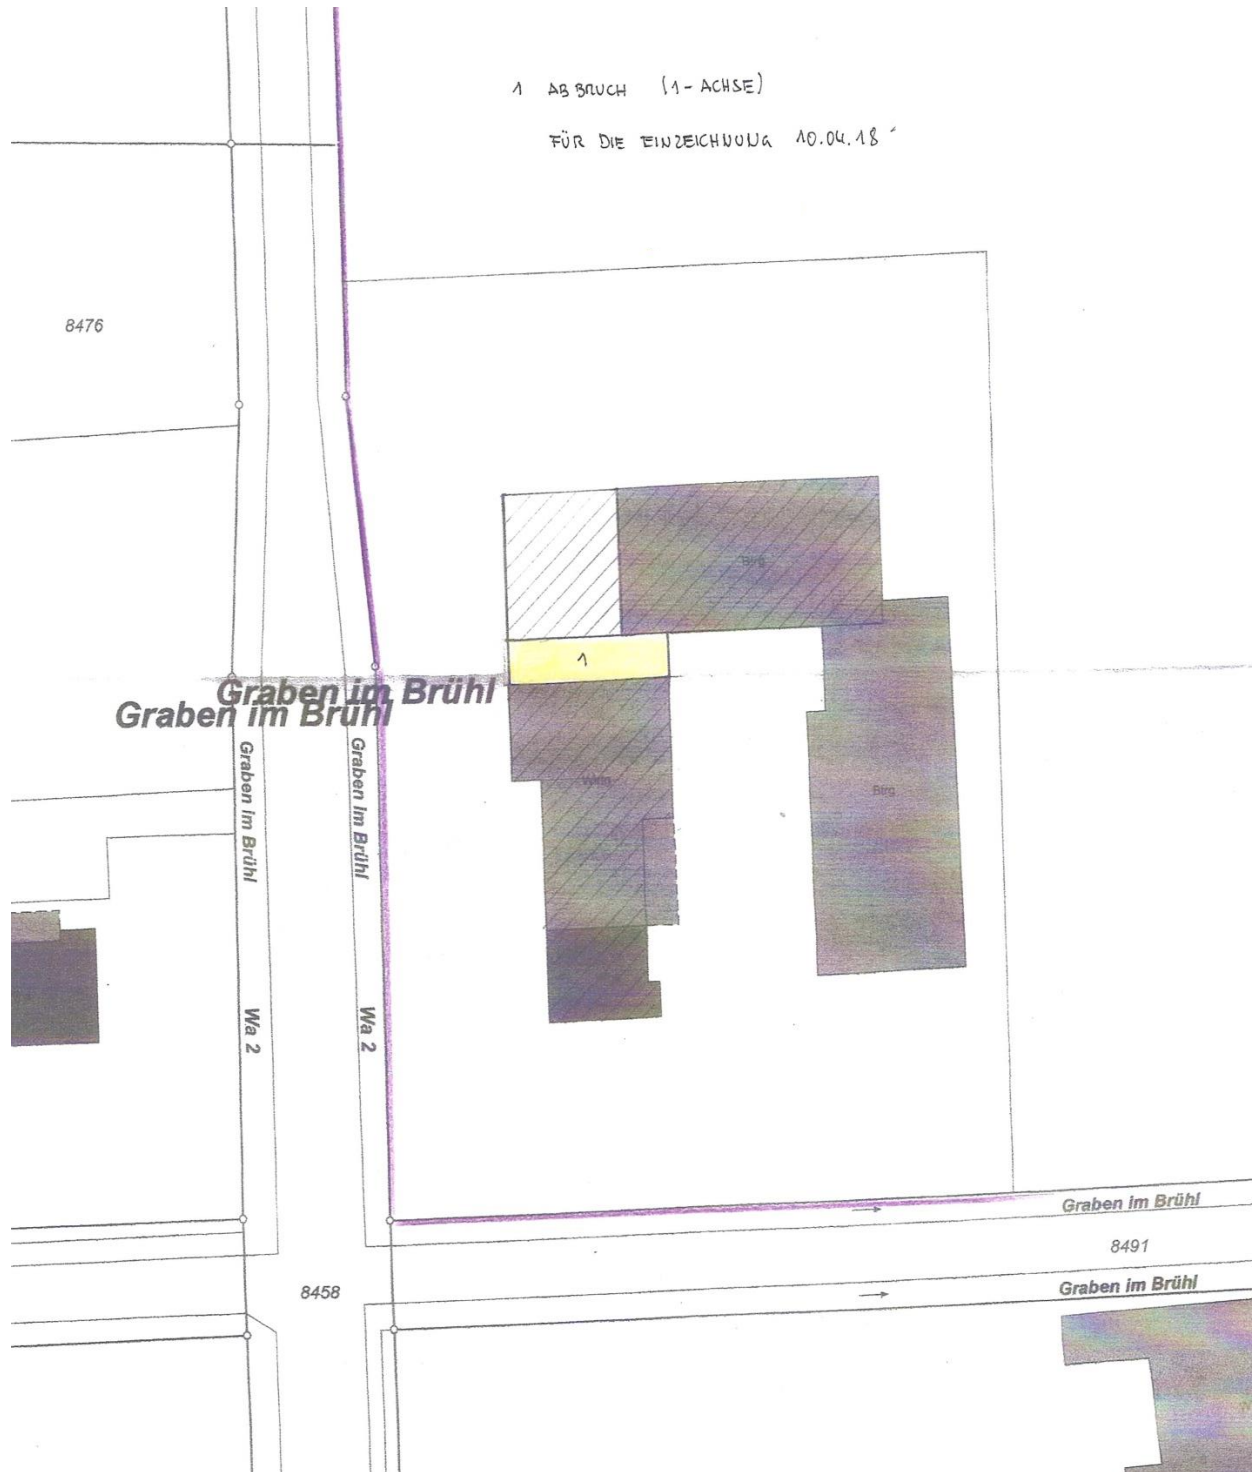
1 ABBRUCH (1-ACHSE)

FÜR DIE EINZEICHNUNG 10.04.18

8476

Brg

1

Graben im Brühl

Graben im Brühl

Graben im Brühl

Graben im Brühl

Wohg

Brg

Wa 2

Wa 2

Graben im Brühl

8491

8458

Graben im Brühl